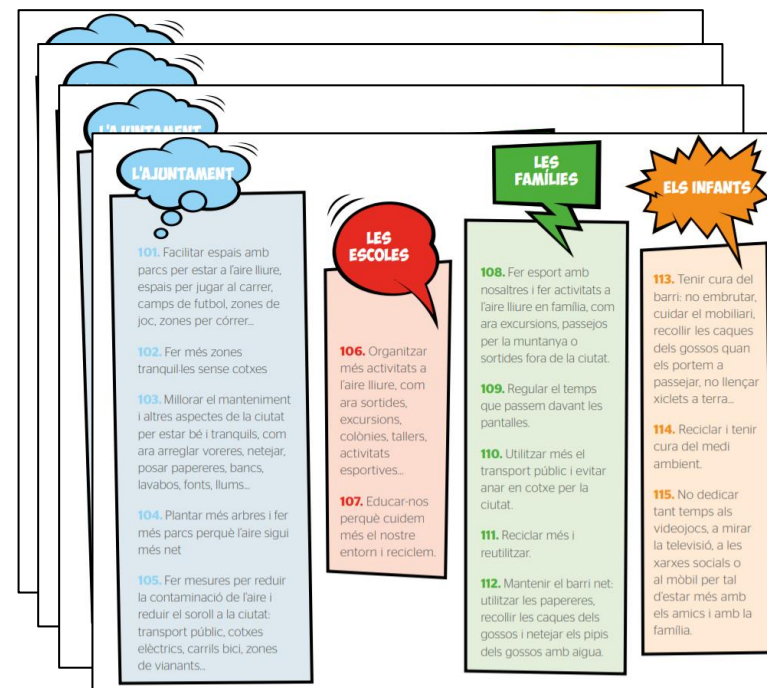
L'AJUNTAMENT

101. Facilitar espais amb parcs per estar a l'aire lliure, espais per jugar al carrer, camps de futbol, zones de joc, zones per córrer...

102. Fer més zones tranquil·les sense cotxes

103. Millorar el manteniment i altres aspectes de la ciutat per estar bé i tranquils, com ara arreglar voreres, netejar, posar papereres, bancs, lavabos, fonts, llums...

104. Plantar més arbres i fer més parcs perquè l'aire sigui més net

105. Fer mesures per reduir la contaminació de l'aire i reduir el soroll a la ciutat: transport públic, cotxes elèctrics, carrils bici, zones de vianants...

LES ESCOLES

106. Organitzar més activitats a l'aire lliure, com ara sortides, excursions, colònies, tallers, activitats esportives...

107. Educar-nos perquè cuidem més el nostre entorn i reciclem.

LES FAMÍLIES

108. Fer esport amb nosaltres i fer activitats a l'aire lliure en família, com ara excursions, passejos per la muntanya o sortides fora de la ciutat.

109. Regular el temps que passem davant les pantalles.

110. Utilitzar més el transport públic i evitar anar en cotxe per la ciutat.

111. Reciclar més i reutilitzar.

112. Mantenir el barri net: utilitzar les papereres, recollir les caques dels gossos i netejar els pipís dels gossos amb aigua.

ELS INFANTS

113. Tenir cura del barri: no embrutar, cuidar el mobiliari, recollir les caques dels gossos quan els portem a passejar, no llençar xiclets a terra...

114. Reciclar i tenir cura del medi ambient.

115. No dedicar tant temps als videojocs, a mirar la televisió, a les xarxes socials o al mòbil per tal d'estar més amb els amics i amb la família.